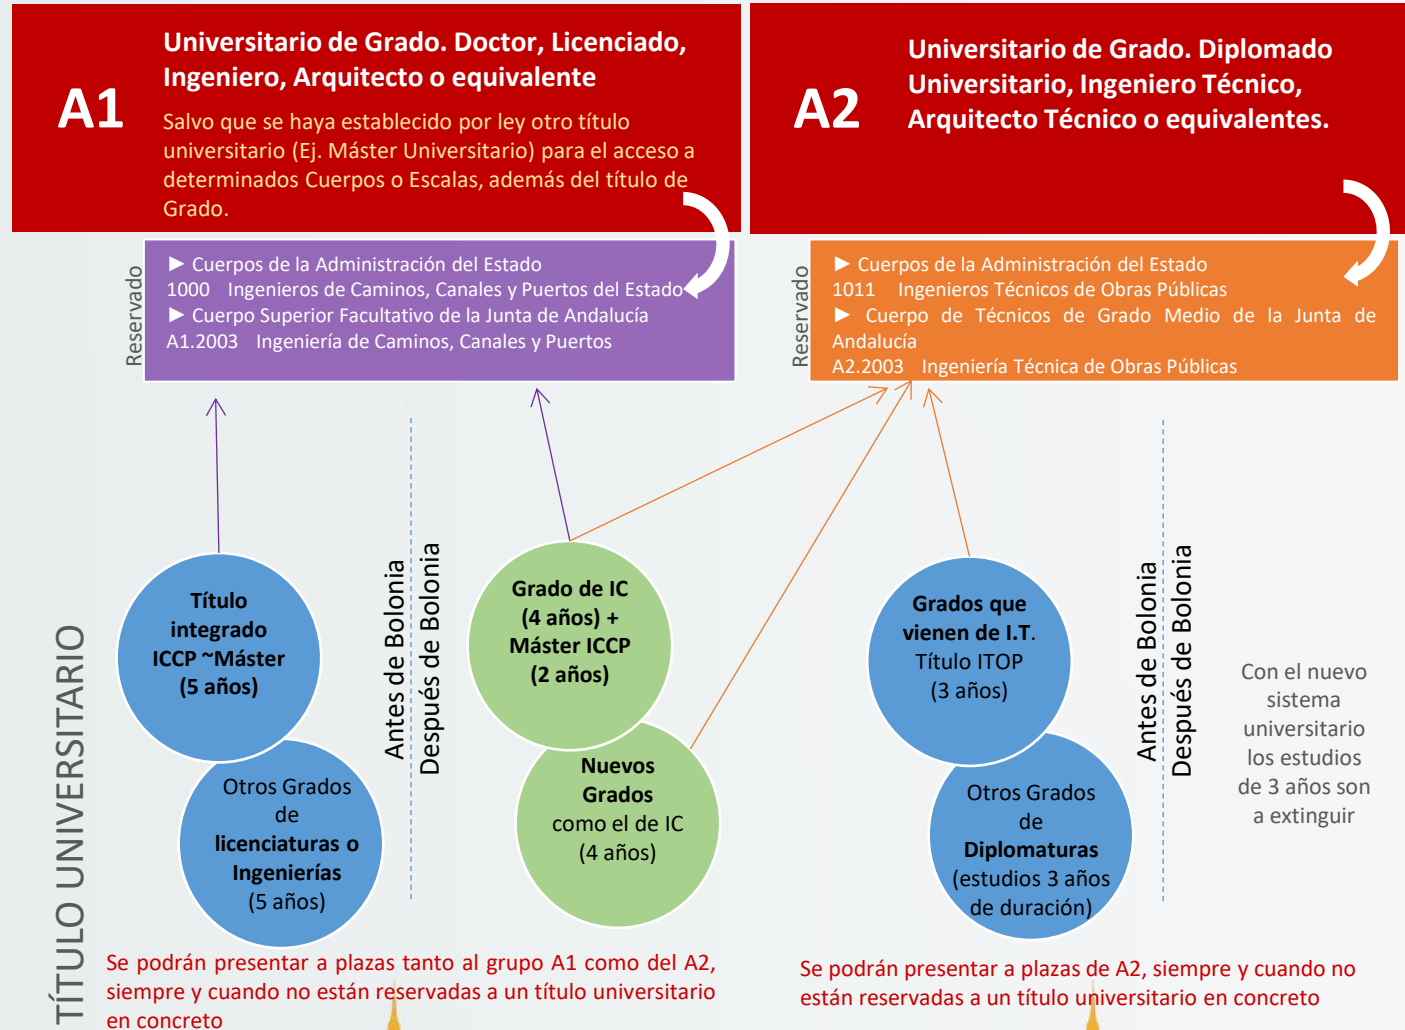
A1

Universitario de Grado. Doctor, Licenciado, Ingeniero, Arquitecto o equivalente

Salvo que se haya establecido por ley otro título universitario (Ej. Máster Universitario) para el acceso a determinados Cuerpos o Escalas, además del título de Grado.

A2

Universitario de Grado. Diplomado Universitario, Ingeniero Técnico, Arquitecto Técnico o equivalentes.

Reservado

► Cuerpos de la Administración del Estado
1000 Ingenieros de Caminos, Canales y Puertos del Estado
► Cuerpo Superior Facultativo de la Junta de Andalucía
A1.2003 Ingeniería de Caminos, Canales y Puertos

Reservado

► Cuerpos de la Administración del Estado
1011 Ingenieros Técnicos de Obras Públicas
► Cuerpo de Técnicos de Grado Medio de la Junta de Andalucía
A2.2003 Ingeniería Técnica de Obras Públicas

TÍTULO UNIVERSITARIO

Título integrado ICCP ~Máster (5 años)

Otros Grados de licenciaturas o Ingenierías (5 años)

Antes de Bolonia

Después de Bolonia

Grado de IC (4 años) + Máster ICCP (2 años)

Nuevos Grados como el de IC (4 años)

Grados que vienen de I.T. Título ITOP (3 años)

Otros Grados de Diplomaturas (estudios 3 años de duración)

Antes de Bolonia

Después de Bolonia

Con el nuevo sistema universitario los estudios de 3 años son a extinguir

Se podrán presentar a plazas tanto al grupo A1 como del A2, siempre y cuando no están reservadas a un título universitario en concreto

Se podrán presentar a plazas de A2, siempre y cuando no están reservadas a un título universitario en concreto